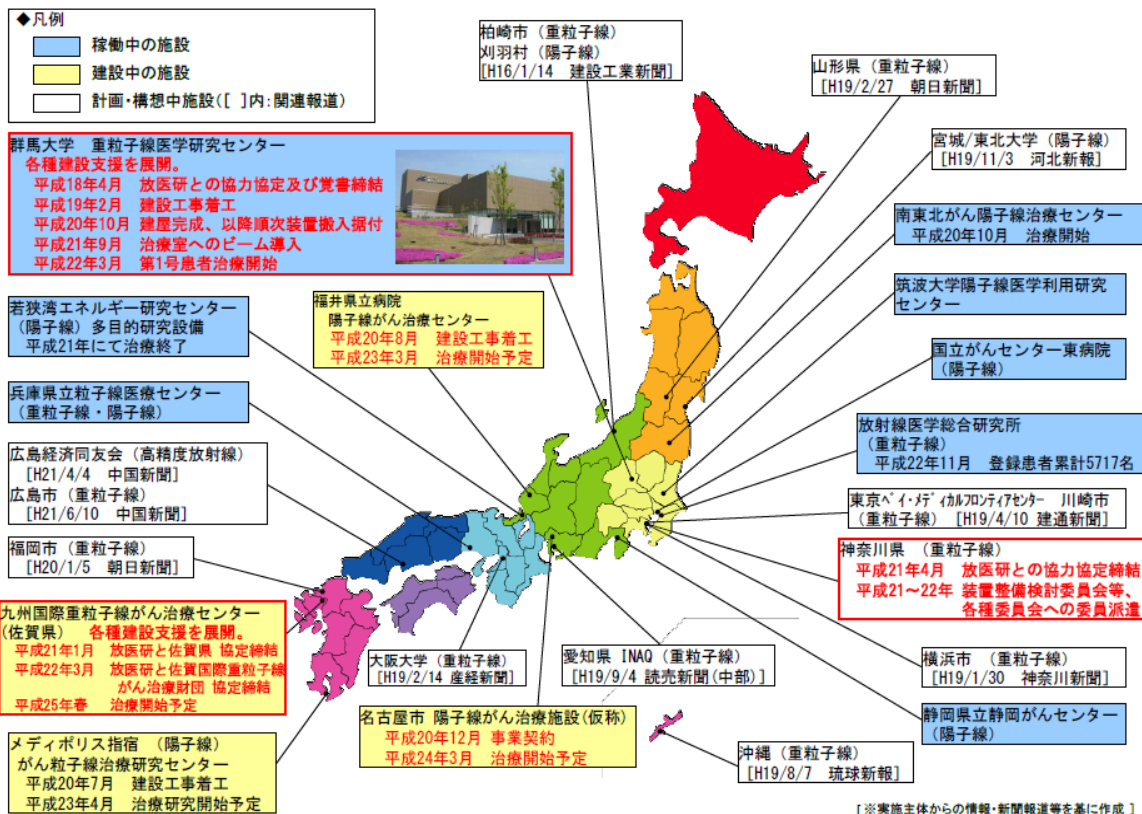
◆凡例
稼働中の施設
建設中の施設
計画・構想中施設([ ]内:関連報道)

柏崎市（重粒子線）
刈羽村（陽子線）
[H16/1/14 建設工業新聞]

山形県（重粒子線）
[H19/2/27 朝日新聞]

宮城/東北大学（陽子線）
[H19/11/3 河北新報]

南東北がん陽子線治療センター
平成20年10月 治療開始

筑波大学陽子線医学利用研究センター

国立がんセンター東病院（陽子線）

放射線医学総合研究所（重粒子線）
平成22年11月 登録患者累計5717名

東京ベイ・メディカルフロンティアセンター 川崎市（重粒子線） [H19/4/10 建通新聞]

神奈川県 （重粒子線）
平成21年4月 放医研との協力協定締結
平成21～22年 装置整備検討委員会等、各種委員会への委員派遣

横浜市 （重粒子線）
[H19/1/30 神奈川新聞]

静岡県立静岡がんセンター（陽子線）

沖縄（重粒子線）
[H19/8/7 琉球新報]

群馬大学 重粒子線医学研究センター
各種建設支援を展開。
平成18年4月 放医研との協力協定及び覚書締結
平成19年2月 建設工事着工
平成20年10月 建屋完成、以降順次装置搬入据付
平成21年9月 治療室へのビーム導入
平成22年3月 第1号患者治療開始

若狭湾エネルギー研究センター（陽子線）多目的研究設備
平成21年にて治療終了

福井県立病院
陽子線がん治療センター
平成20年8月 建設工事着工
平成23年3月 治療開始予定

兵庫県立粒子線医療センター（重粒子線・陽子線）

広島経済同友会（高精度放射線）
[H21/4/4 中国新聞]
広島市（重粒子線）
[H21/6/10 中国新聞]

福岡市（重粒子線）
[H20/1/5 朝日新聞]

九州国際重粒子線がん治療センター（佐賀県） 各種建設支援を展開。
平成21年1月 放医研と佐賀県 協定締結
平成22年3月 放医研と佐賀国際重粒子線がん治療財団 協定締結
平成25年春 治療開始予定

大阪大学（重粒子線）
[H19/2/14 産経新聞]

愛知県 INAQ（重粒子線）
[H19/9/4 読売新聞(中部)]

名古屋市 陽子線がん治療施設（仮称）
平成20年12月 事業契約
平成24年3月 治療開始予定

メディポリス指宿 （陽子線）
がん粒子線治療研究センター
平成20年7月 建設工事着工
平成23年4月 治療研究開始予定

[※実施主体からの情報・新聞報道等を基に作成]